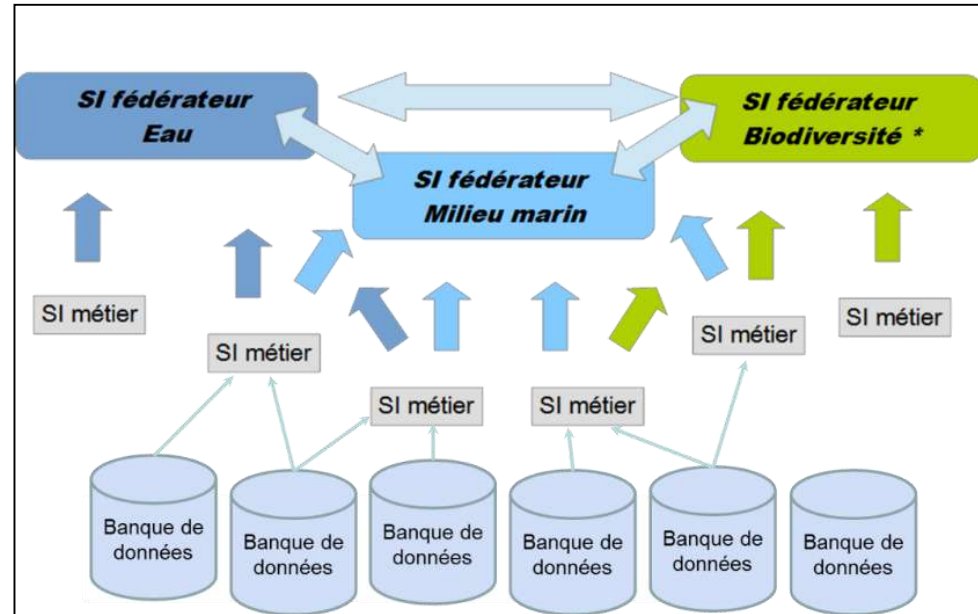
SI fédérateur Eau

SI fédérateur Biodiversité *

SI fédérateur Milieu marin

SI métier

SI métier

SI métier

SI métier

SI métier

SI métier

Banque de données

Banque de données

Banque de données

Banque de données

Banque de données

Banque de données